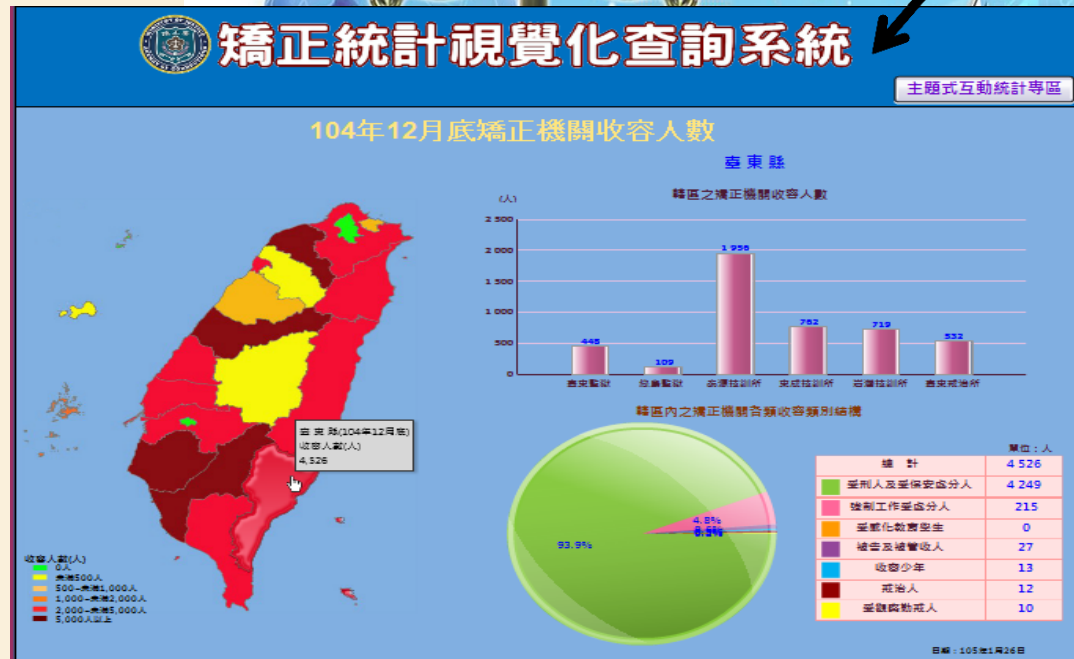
矯正統計視覺化查詢系統

主題式互動統計專區

104年12月底矯正機關收容人數

臺東縣

轄區之矯正機關收容人數

(人)

| 2 500 |
| 2 000 |
| 1 500 |
| 1 000 |
| 500 |
| 0 |

445 臺東監獄
109 綠島監獄
1 956 泰源技訓所
782 東成技訓所
719 岩灣技訓所
532 臺東戒治所

轄區內之矯正機關各類收容類別結構

93.9%
4.8%
0.6%

單位：人

| 總計 | 4 526 |
|---|---|
| 受刑人及受保安處分人 | 4 249 |
| 強制工作受處分人 | 215 |
| 受感化教育學生 | 0 |
| 被告及被管收人 | 27 |
| 收容少年 | 13 |
| 戒治人 | 12 |
| 受觀察勒戒人 | 10 |

臺東縣(104年12月底)
收容人數(人)
4,526

收容人數(人)
0人
未滿500人
500~未滿1,000人
1,000~未滿2,000人
2,000~未滿5,000人
5,000人以上

日期：105年1月26日